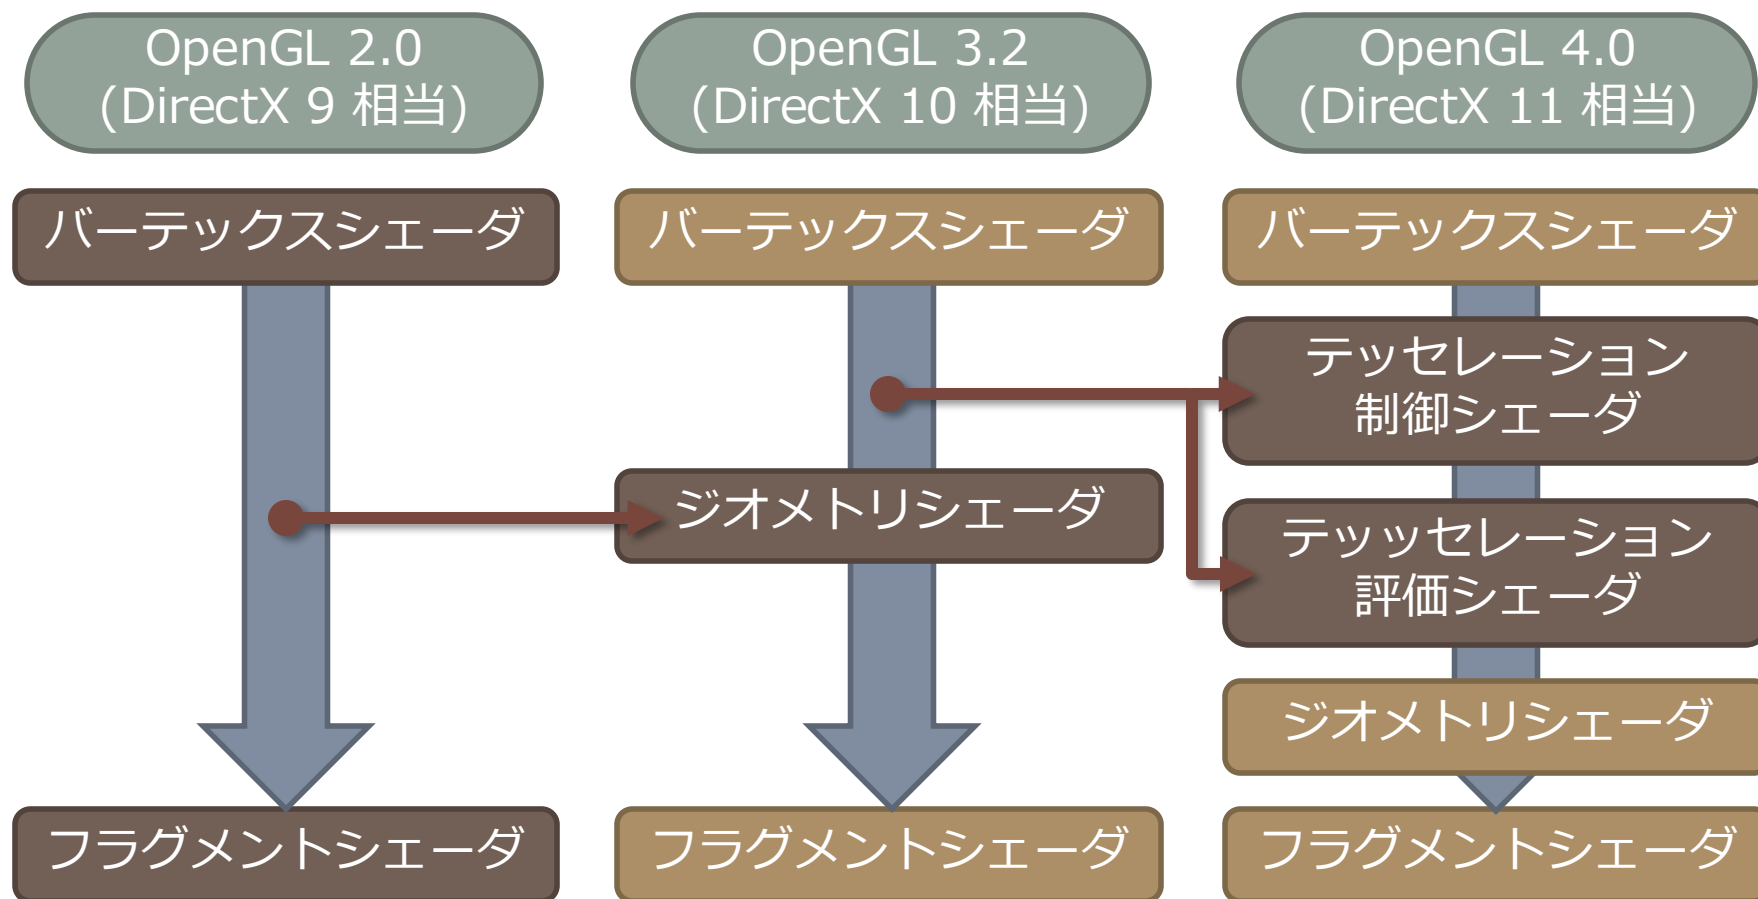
OpenGL 2.0
(DirectX 9 相当)

OpenGL 3.2
(DirectX 10 相当)

OpenGL 4.0
(DirectX 11 相当)

バーテックスシェーダ

バーテックスシェーダ

バーテックスシェーダ

テッセレーション
制御シェーダ

ジオメトリシェーダ

テッセレーション
評価シェーダ

ジオメトリシェーダ

フラグメントシェーダ

フラグメントシェーダ

フラグメントシェーダ